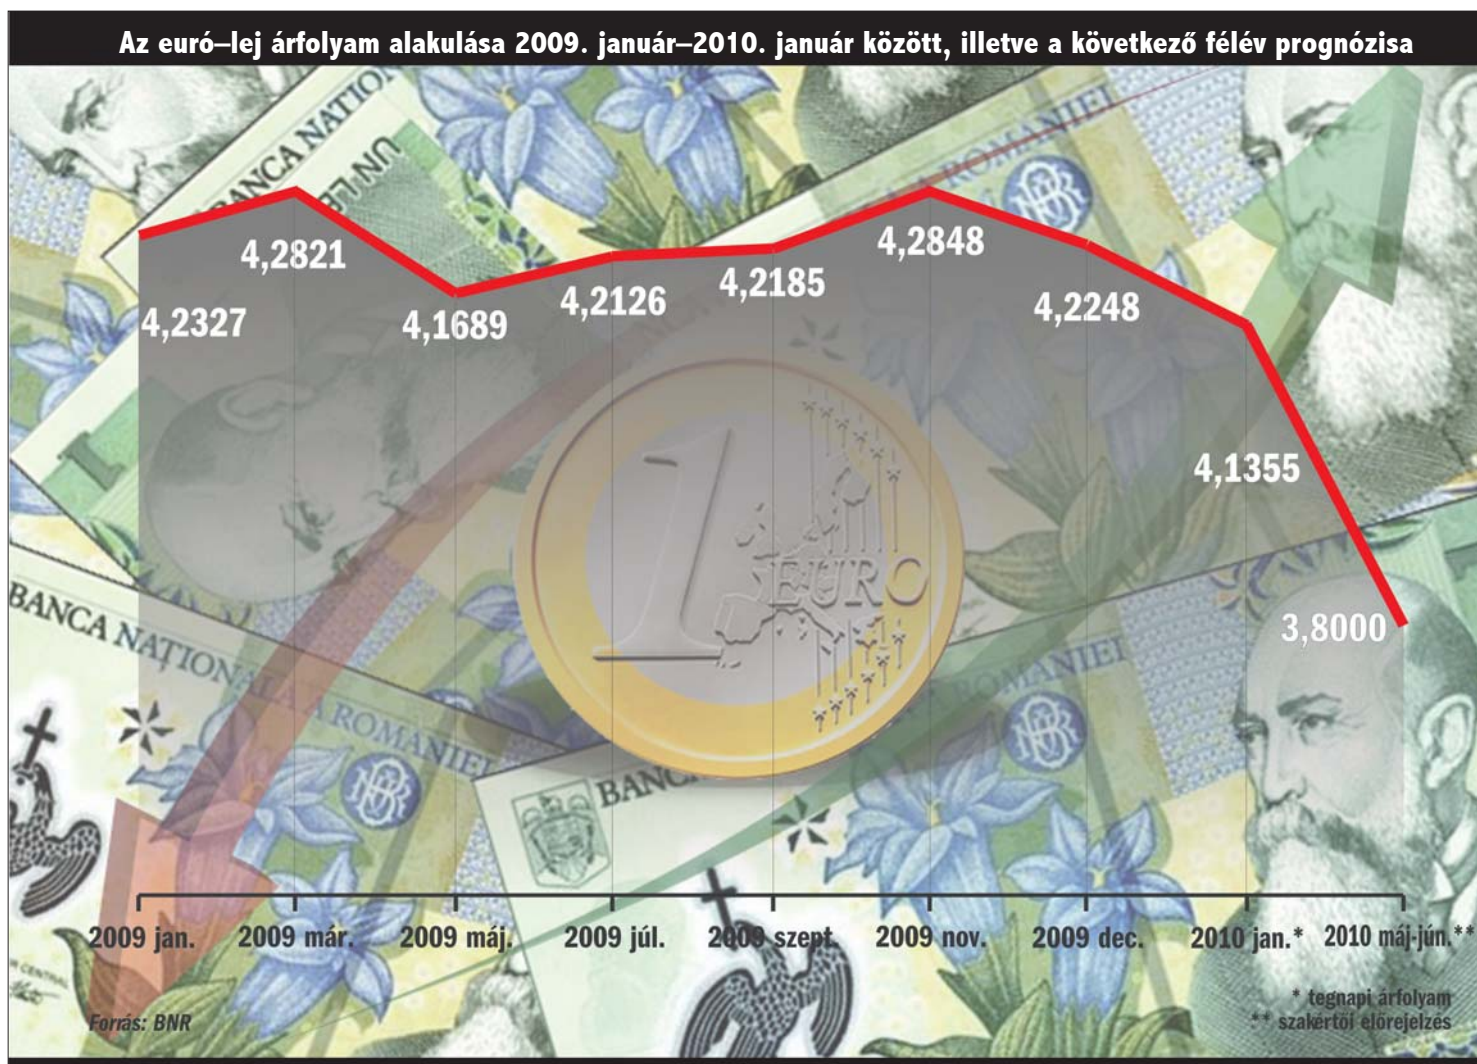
Az euró–lej árfolyam alakulása 2009. január–2010. január között, illetve a következő félév prognózisa

4,2327
4,2821
4,1689
4,2126
4,2185
4,2848
4,2248
4,1355
3,8000

BANCA NATIONALA A ROMANIEI
UN LEU
ROMANIEI
BANCA NATIONALA A ROMANIEI
BANC
1 EURO

2009 jan.
2009 már.
2009 máj.
2009 júl.
2009 szept.
2009 nov.
2009 dec.
2010 jan.*
2010 máj-jún.**

Forrás: BNR

* tegnapi árfolyam
** szakértői előrejelzés